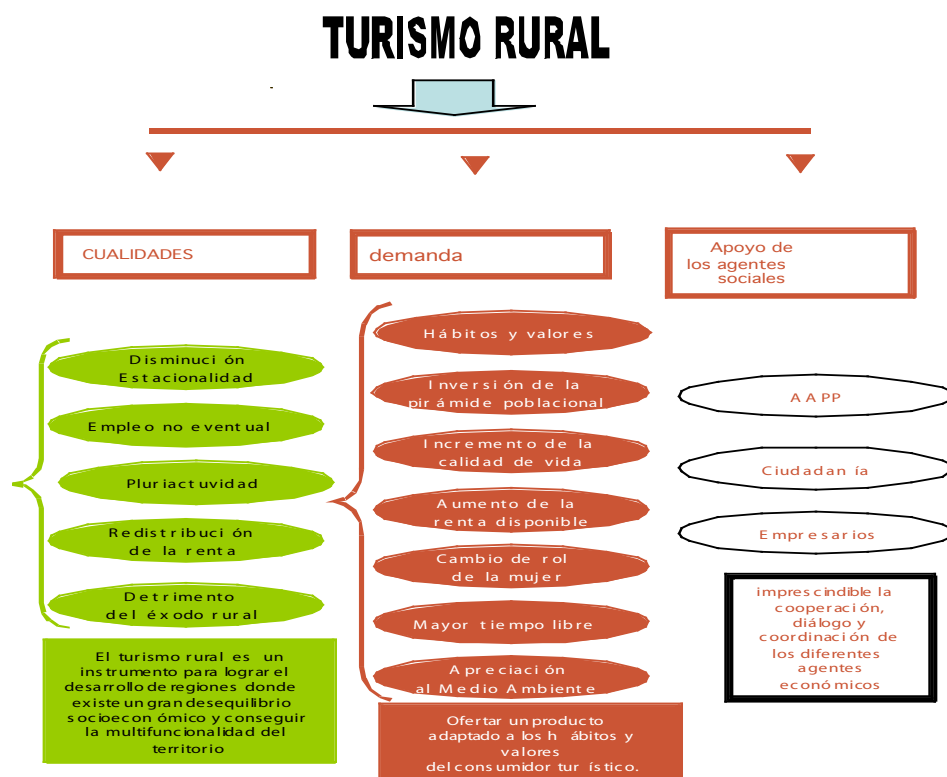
TURISMO RURAL

CUALIDADES

demanda

Apoyo de los agentes sociales

Disminución Estacionalidad

Empleo no eventual

Pluriactuvidad

Redistribución de la renta

Detrimento del éxodo rural

El turismo rural es un instrumento para lograr el desarrollo de regiones donde existe un gran desequilibrio socioeconómico y conseguir la multifuncionalidad del territorio

Hábitos y valores

Inversión de la pirámide poblacional

Incremento de la calidad de vida

Aumento de la renta disponible

Cambio de rol de la mujer

Mayor tiempo libre

Apreciación al Medio Ambiente

Ofertar un producto adaptado a los hábitos y valores del consumidor turístico.

AAPP

Ciudadanía

Empresarios

imprescindible la cooperación, diálogo y coordinación de los diferentes agentes económicos